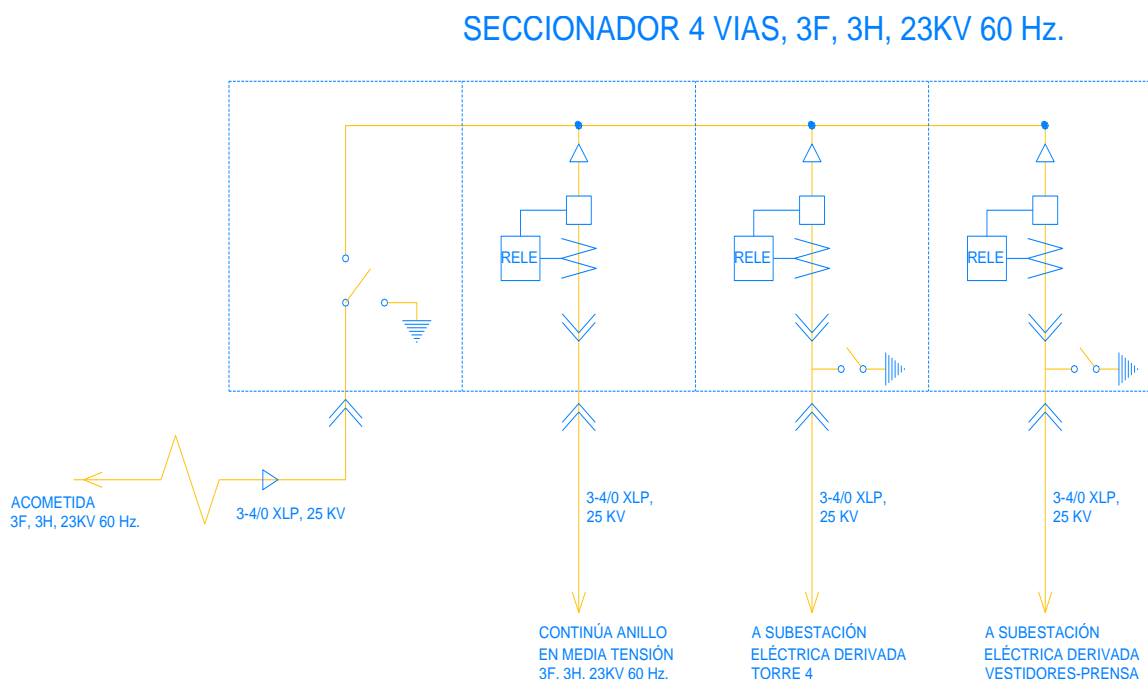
SECCIONADOR 4 VIAS, 3F, 3H, 23KV 60 Hz.

RELE

RELE

RELE

ACOMETIDA
3F, 3H, 23KV 60 Hz.

3-4/0 XLP, 25 KV

3-4/0 XLP,
25 KV

3-4/0 XLP,
25 KV

3-4/0 XLP,
25 KV

CONTINÚA ANILLO
EN MEDIA TENSIÓN
3F. 3H. 23KV 60 Hz.

A SUBESTACIÓN
ELÉCTRICA DERIVADA
TORRE 4

A SUBESTACIÓN
ELÉCTRICA DERIVADA
VESTIDORES-PRENSA